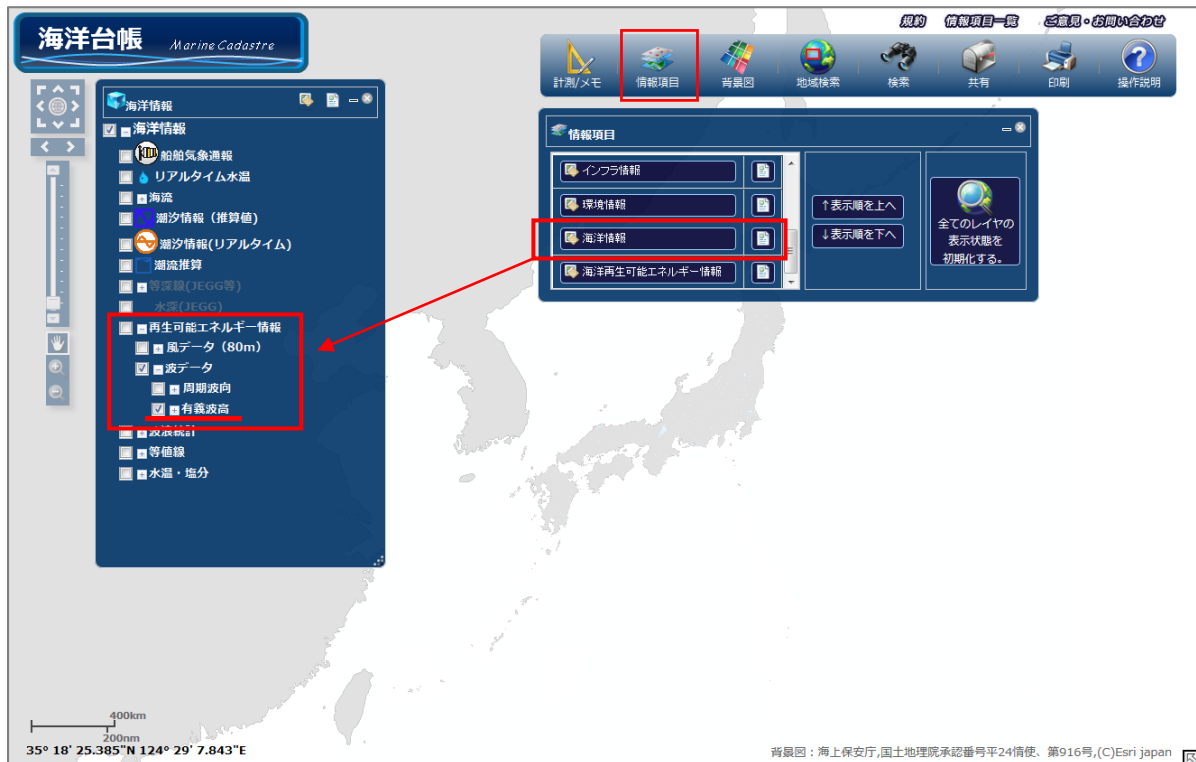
海洋台帳 Marine Cadastre

規約 情報項目一覧 ご意見・お問い合わせ

計測/メモ
情報項目
背景図
地域検索
検索
共有
印刷
操作説明

海洋情報

海洋情報
船舶気象通報
リアルタイム水温
海流
潮汐情報（推算値）
潮汐情報(リアルタイム)
潮流推算
等深線(JEGG等)
水深(JEGG)
再生可能エネルギー情報
風データ（80m）
波データ
周期波向
有義波高
波浪統計
等値線
水温・塩分

情報項目

インフラ情報
環境情報
海洋情報
海洋再生可能エネルギー情報

↑表示順を上へ
↓表示順を下へ

全てのレイヤの表示状態を初期化する。

400km
200nm
35° 18' 25.385"N 124° 29' 7.843"E

背景図：海上保安庁,国土地理院承認番号平24情使、第916号,(C)Esri japan